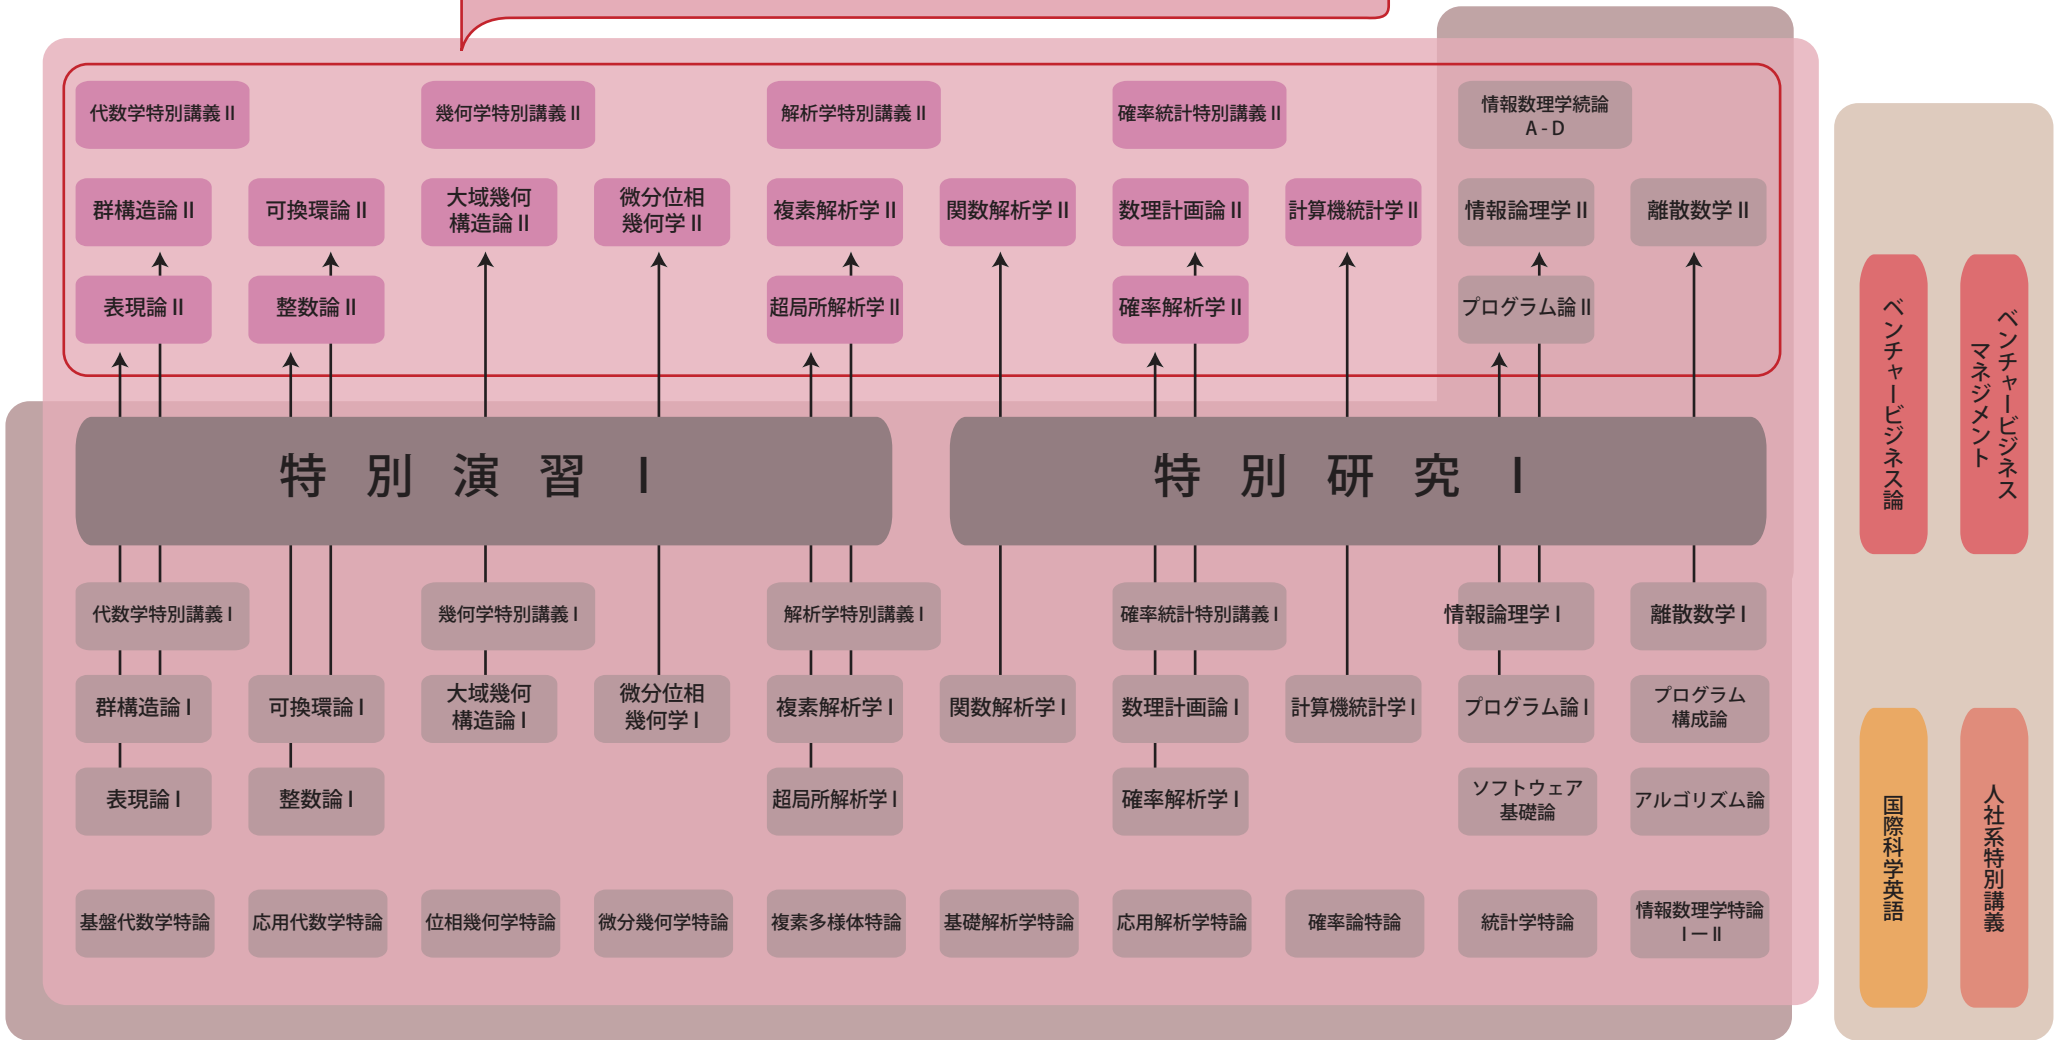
代数学特別講義 II

幾何学特別講義 II

解析学特別講義 II

確率統計特別講義 II

情報数理学続論 A - D

群構造論 II

可換環論 II

大域幾何構造論 II

微分位相幾何学 II

複素解析学 II

関数解析学 II

数理計画論 II

計算機統計学 II

情報論理学 II

離散数学 II

表現論 II

整数論 II

超局所解析学 II

確率解析学 II

プログラム論 II

特 別 演 習 I

特 別 研 究 I

代数学特別講義 I

幾何学特別講義 I

解析学特別講義 I

確率統計特別講義 I

情報論理学 I

離散数学 I

群構造論 I

可換環論 I

大域幾何構造論 I

微分位相幾何学 I

複素解析学 I

関数解析学 I

数理計画論 I

計算機統計学 I

プログラム論 I

プログラム構成論

表現論 I

整数論 I

超局所解析学 I

確率解析学 I

ソフトウェア基礎論

アルゴリズム論

基盤代数学特論

応用代数学特論

位相幾何学特論

微分幾何学特論

複素多様体特論

基礎解析学特論

応用解析学特論

確率論特論

統計学特論

情報数理学特論 I－II

ベンチャービジネス論

ベンチャービジネスマネジメント

国際科学英語

人社系特別講義